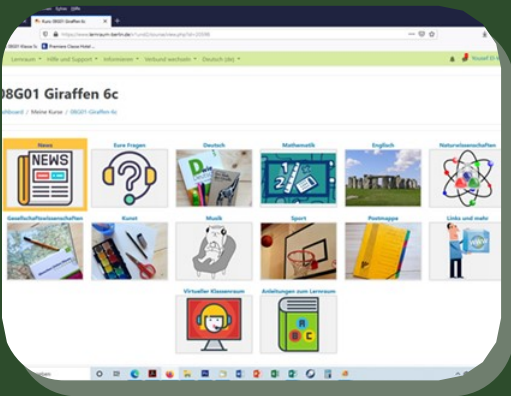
Kurs: 08G01 Giraffen 6c

https://www.lernraum-berlin.de/ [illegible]

08G01 Klasse 6c   Premiere Classe Hotel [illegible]

Lernraum   Hilfe und Support   Informieren   Verbund wechseln   Deutsch (de)

08G01 Giraffen 6c

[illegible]hboard / Meine Kurse / 08G01-Giraffen-6c

News

NEWS

Eure Fragen

Deutsch

Mathematik

Englisch

Naturwissenschaften

Gesellschaftswissenschaften

Kunst

Musik

Sport

Postmappe

Links und mehr

Virtueller Klassenraum

Anleitungen zum Lernraum